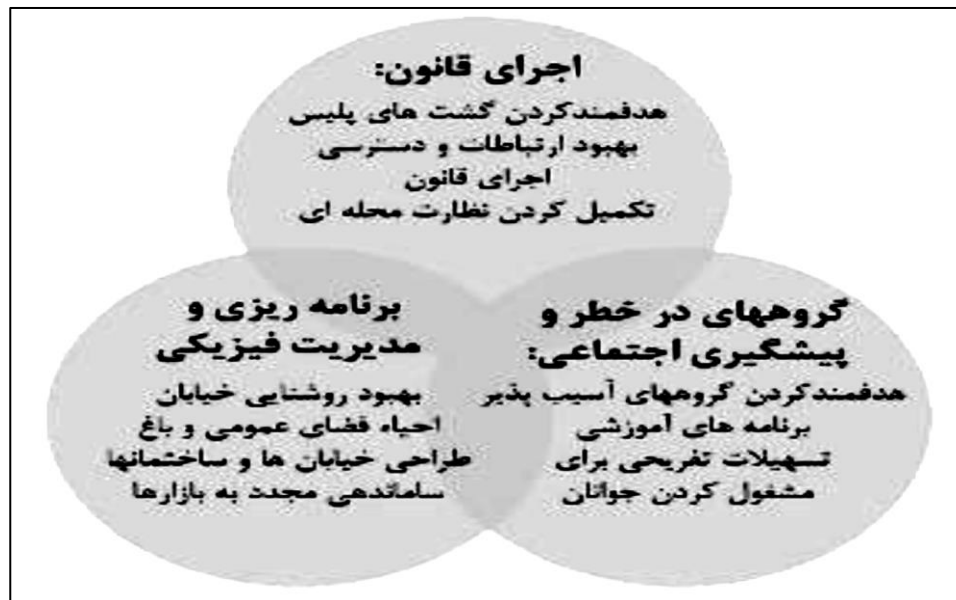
اجرای قانون:
هدفمندکردن گشت های پلیس
بهبود ارتباطات و دسترسی
اجرای قانون
تکمیل کردن نظارت محله ای

برنامه ریزی و مدیریت فیزیکی
بهبود روشنایی خیابان
احیاء فضای عمومی و باغ
طراحی خیابان ها و ساختمانها
ساماندهی مجدد به بازارها

گروههای در خطر و پیشگیری اجتماعی:
هدفمندکردن گروههای آسیب پذیر
برنامه های آموزشی
تسهیلات تفریحی برای
مشغول کردن جوانان